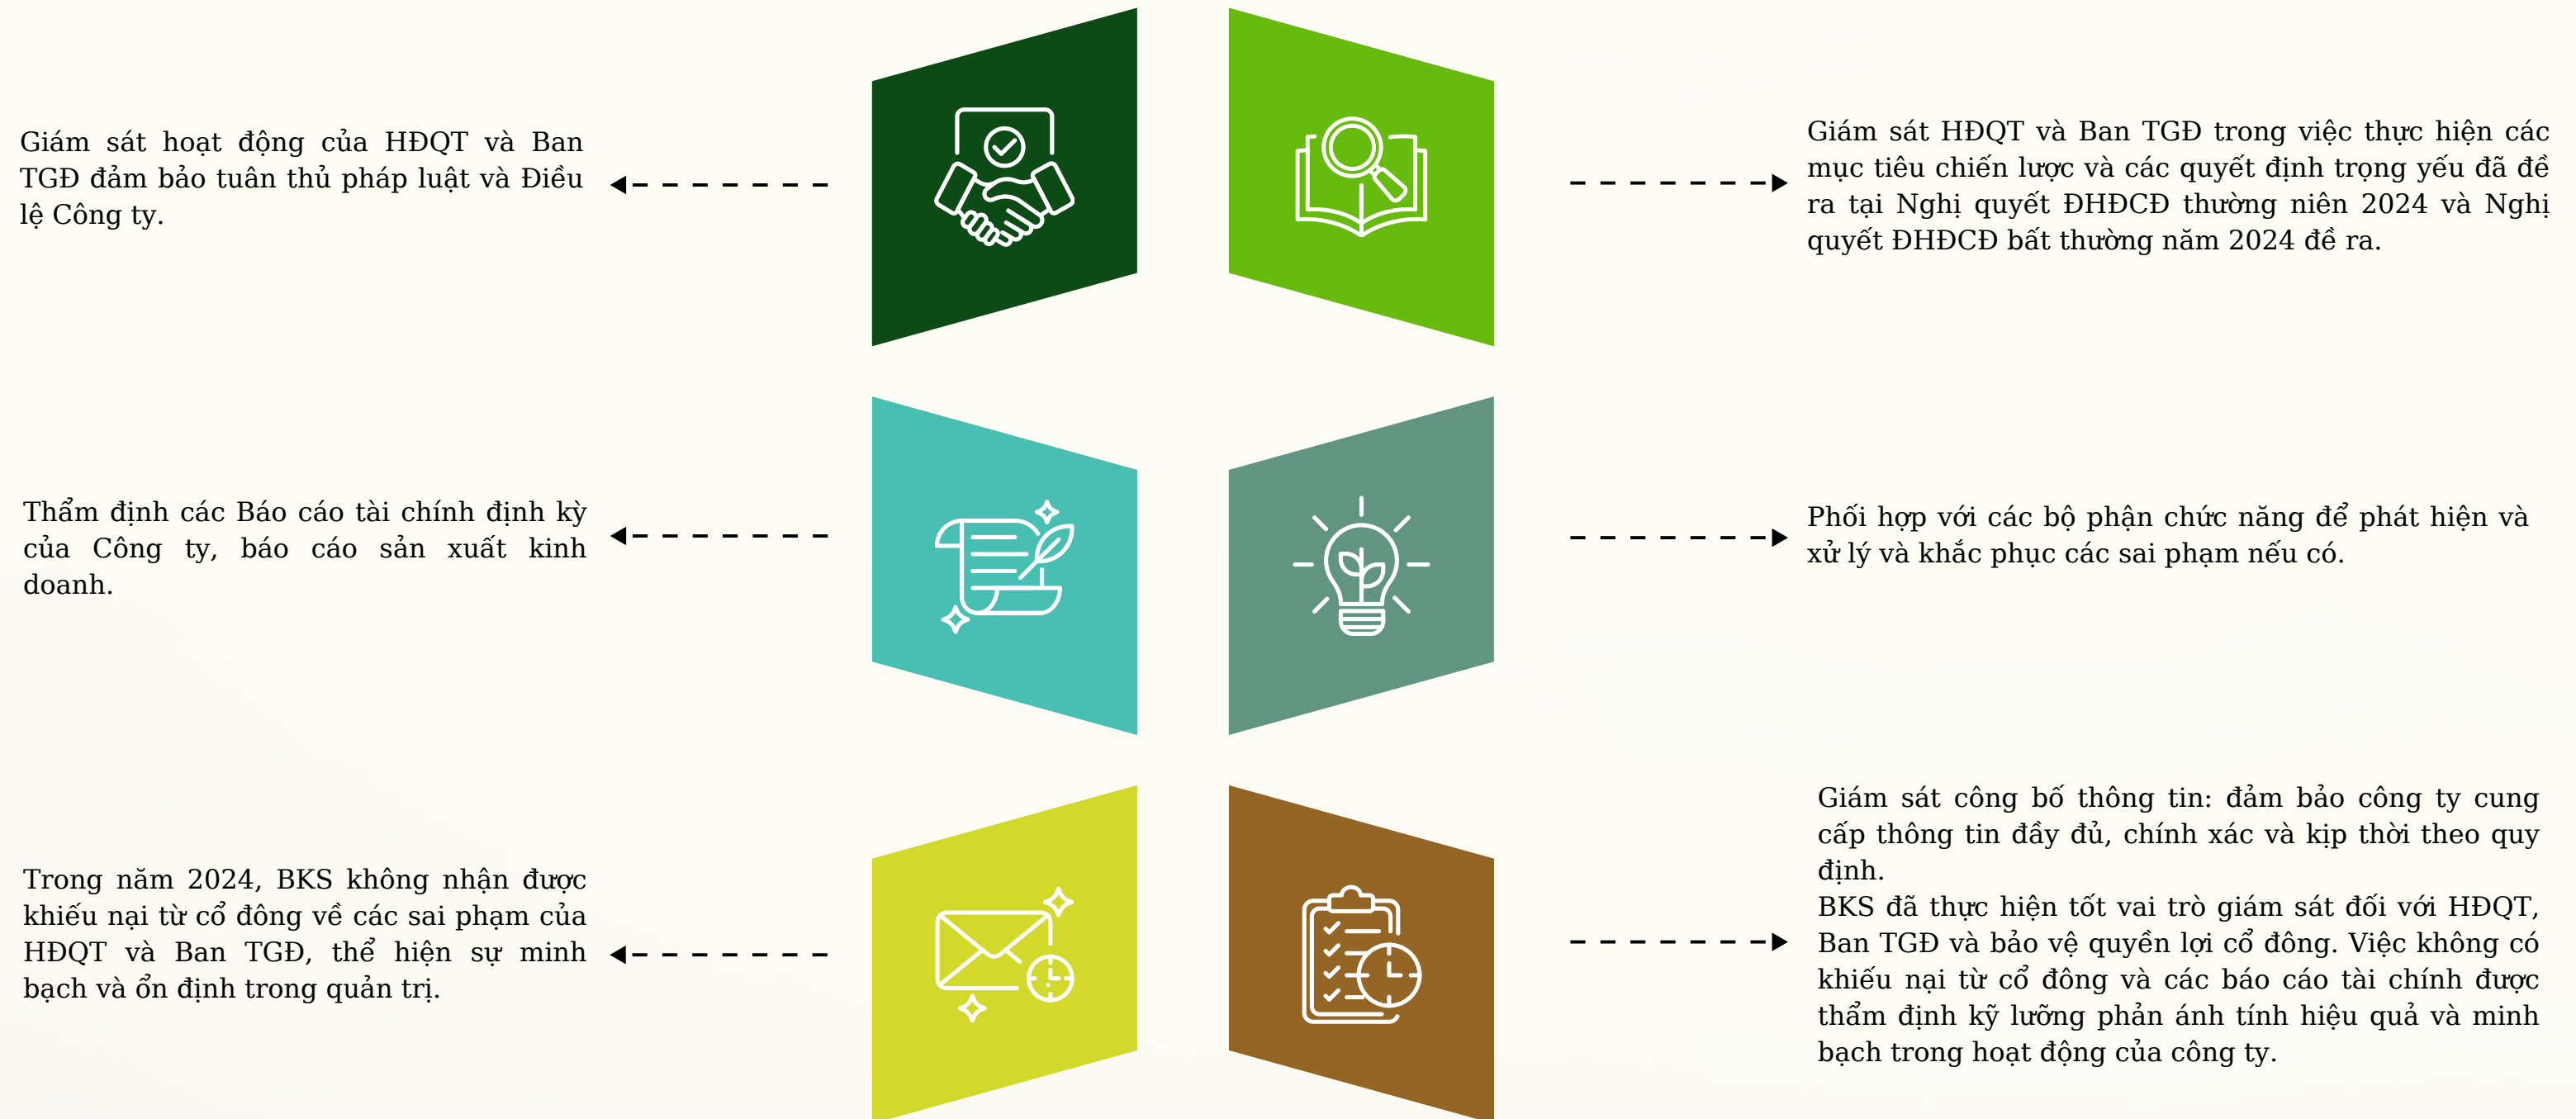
Giám sát hoạt động của HĐQT và Ban TGĐ đảm bảo tuân thủ pháp luật và Điều lệ Công ty.

Giám sát HĐQT và Ban TGĐ trong việc thực hiện các mục tiêu chiến lược và các quyết định trọng yếu đã đề ra tại Nghị quyết ĐHĐCĐ thường niên 2024 và Nghị quyết ĐHĐCĐ bất thường năm 2024 đề ra.

Thẩm định các Báo cáo tài chính định kỳ của Công ty, báo cáo sản xuất kinh doanh.

Phối hợp với các bộ phận chức năng để phát hiện và xử lý và khắc phục các sai phạm nếu có.

Trong năm 2024, BKS không nhận được khiếu nại từ cổ đông về các sai phạm của HĐQT và Ban TGĐ, thể hiện sự minh bạch và ổn định trong quản trị.

Giám sát công bố thông tin: đảm bảo công ty cung cấp thông tin đầy đủ, chính xác và kịp thời theo quy định.
BKS đã thực hiện tốt vai trò giám sát đối với HĐQT, Ban TGĐ và bảo vệ quyền lợi cổ đông. Việc không có khiếu nại từ cổ đông và các báo cáo tài chính được thẩm định kỹ lưỡng phản ánh tính hiệu quả và minh bạch trong hoạt động của công ty.